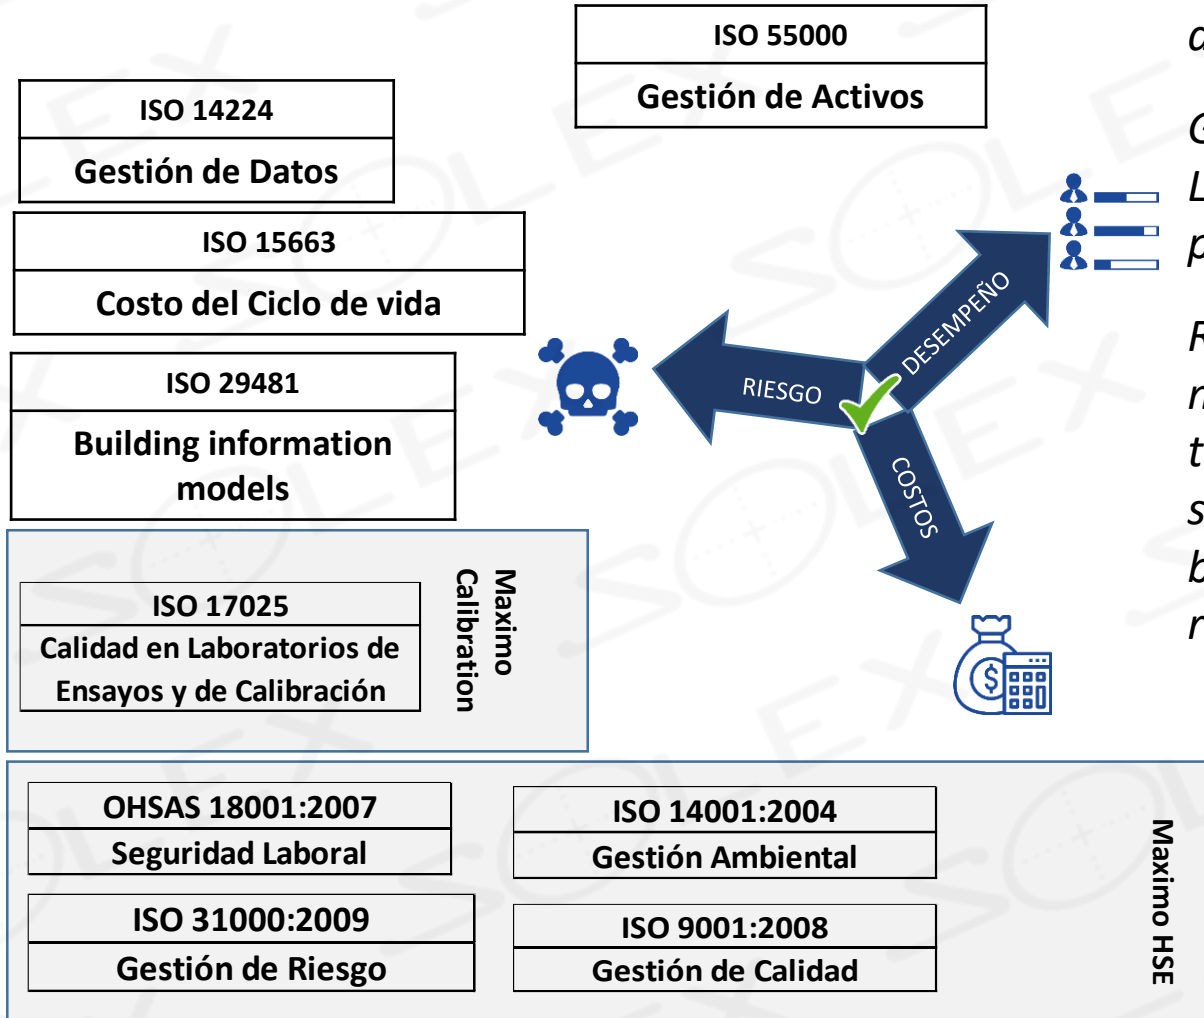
ISO 55000
Gestión de Activos

ISO 14224
Gestión de Datos

ISO 15663
Costo del Ciclo de vida

ISO 29481
Building information models

ISO 17025
Calidad en Laboratorios de Ensayos y de Calibración

Maximo Calibration

DESEMPEÑO

RIESGO

COSTOS

a

G
L
p

R
n
t
s
b
r

OHSAS 18001:2007
Seguridad Laboral

ISO 14001:2004
Gestión Ambiental

ISO 31000:2009
Gestión de Riesgo

ISO 9001:2008
Gestión de Calidad

Maximo HSE